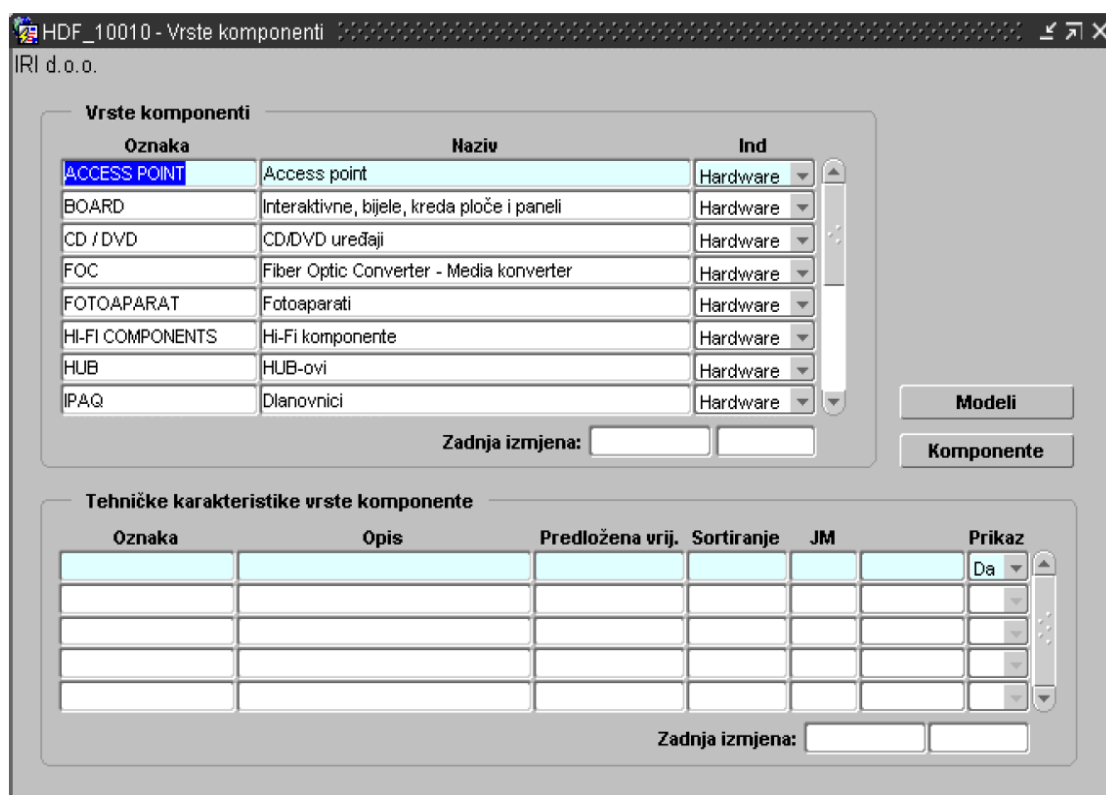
HDF_10010 - Vrste komponenti
IRI d.o.o.

Vrste komponenti

| Oznaka | Naziv | Ind |
|---|---|---|
| ACCESS POINT | Access point | Hardware |
| BOARD | Interaktivne, bijele, kreda ploče i paneli | Hardware |
| CD / DVD | CD/DVD uređaji | Hardware |
| FOC | Fiber Optic Converter - Media konverter | Hardware |
| FOTOAPARAT | Fotoaparati | Hardware |
| HI-FI COMPONENTS | Hi-Fi komponente | Hardware |
| HUB | HUB-ovi | Hardware |
| IPAQ | Dlanovnici | Hardware |

Zadnja izmjena:

Modeli

Komponente

Tehničke karakteristike vrste komponente

| Oznaka | Opis | Predložena vrij. | Sortiranje | JM | | Prikaz |
|---|---|---|---|---|---|---|
| | | | | | | Da |
| | | | | | | |
| | | | | | | |
| | | | | | | |
| | | | | | | |

Zadnja izmjena: